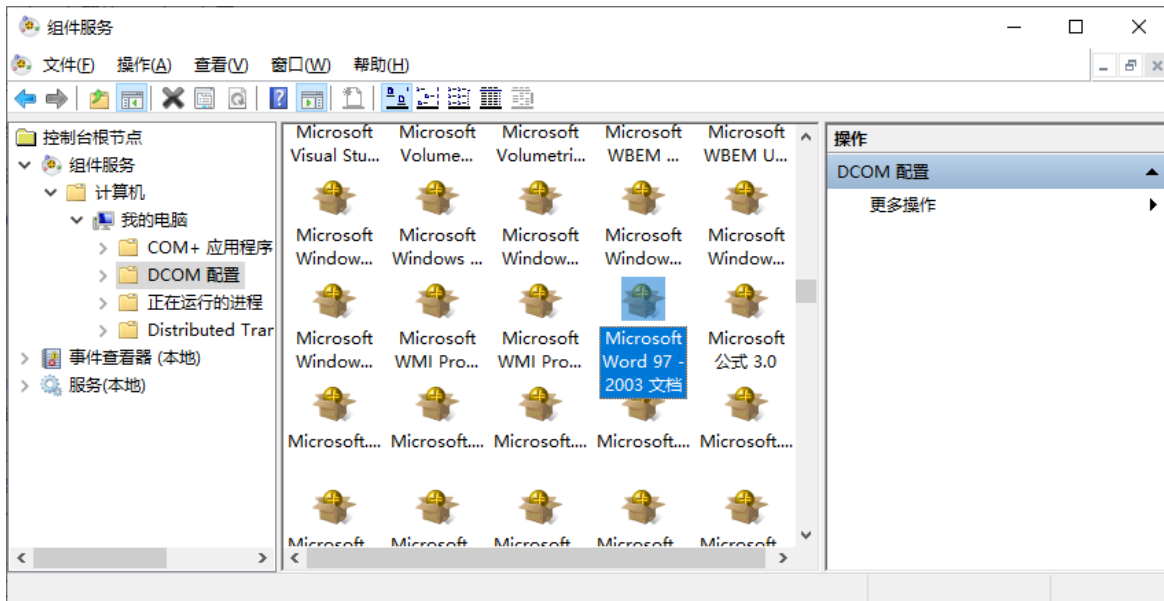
组件服务

文件(F) 操作(A) 查看(V) 窗口(W) 帮助(H)

控制台根节点
组件服务
计算机
我的电脑
COM+ 应用程序
DCOM 配置
正在运行的进程
Distributed Trar
事件查看器 (本地)
服务(本地)

Microsoft Visual Stu...
Microsoft Volume...
Microsoft Volumetri...
Microsoft WBEM ...
Microsoft WBEM U...
Microsoft Window...
Microsoft Windows ...
Microsoft Window...
Microsoft Window...
Microsoft Window...
Microsoft Window...
Microsoft WMI Pro...
Microsoft WMI Pro...
Microsoft Word 97 - 2003 文档
Microsoft 公式 3.0
Microsoft....
Microsoft....
Microsoft....
Microsoft....
Microsoft....
Microsoft
Microsoft
Microsoft
Microsoft
Microsoft

操作
DCOM 配置
更多操作